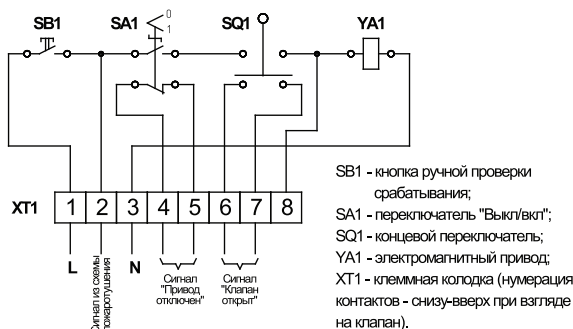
SB1 SA1 0 1 SQ1 YA1

XT1 1 2 3 4 5 6 7 8

L

Сигнал из схемы пожаротушения

N

Сигнал "Привод отключен"

Сигнал "Клапан открыт"

SB1 - кнопка ручной проверки срабатывания;
SA1 - переключатель "Выкл/вкл";
SQ1 - концевой переключатель;
YA1 - электромагнитный привод;
XT1 - клеммная колодка (нумерация контактов - снизу-вверх при взгляде на клапан).